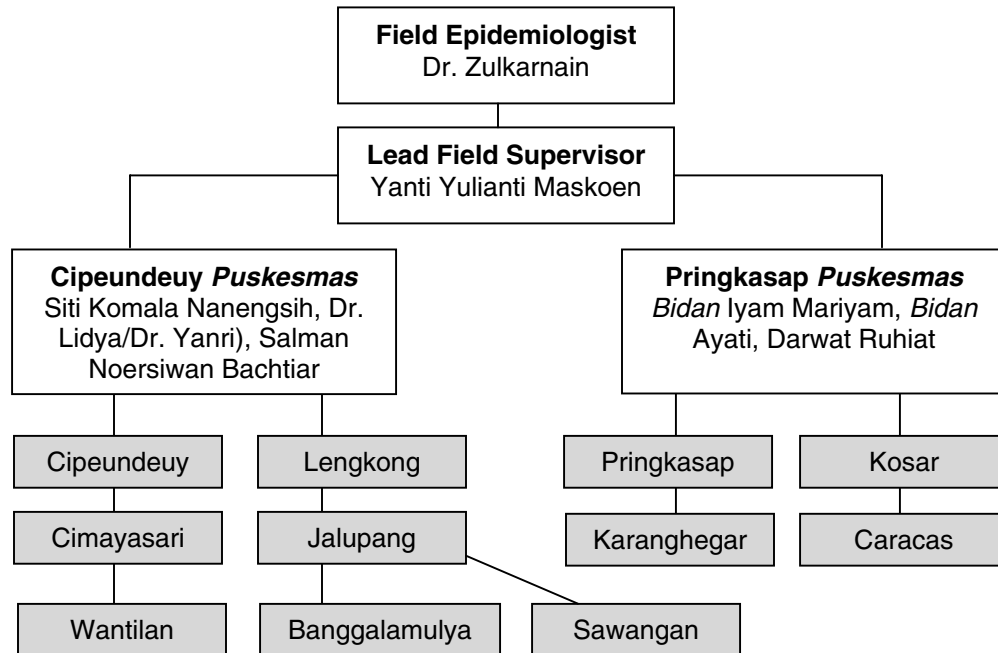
**Field Epidemiologist**
Dr. Zulkarnain

**Lead Field Supervisor**
Yanti Yulianti Maskoen

**Cipeundeuy *Puskesmas***
Siti Komala Nanengsih, Dr. Lidya/Dr. Yanri), Salman Noersiwan Bachtiar

**Pringkasap *Puskesmas***
*Bidan* Iyam Mariyam, *Bidan* Ayati, Darwat Ruhiat

Cipeundeuy

Cimayasari

Wantilan

Lengkong

Jalupang

Banggalamulya

Sawangan

Pringkasap

Karanghegar

Kosar

Caracas